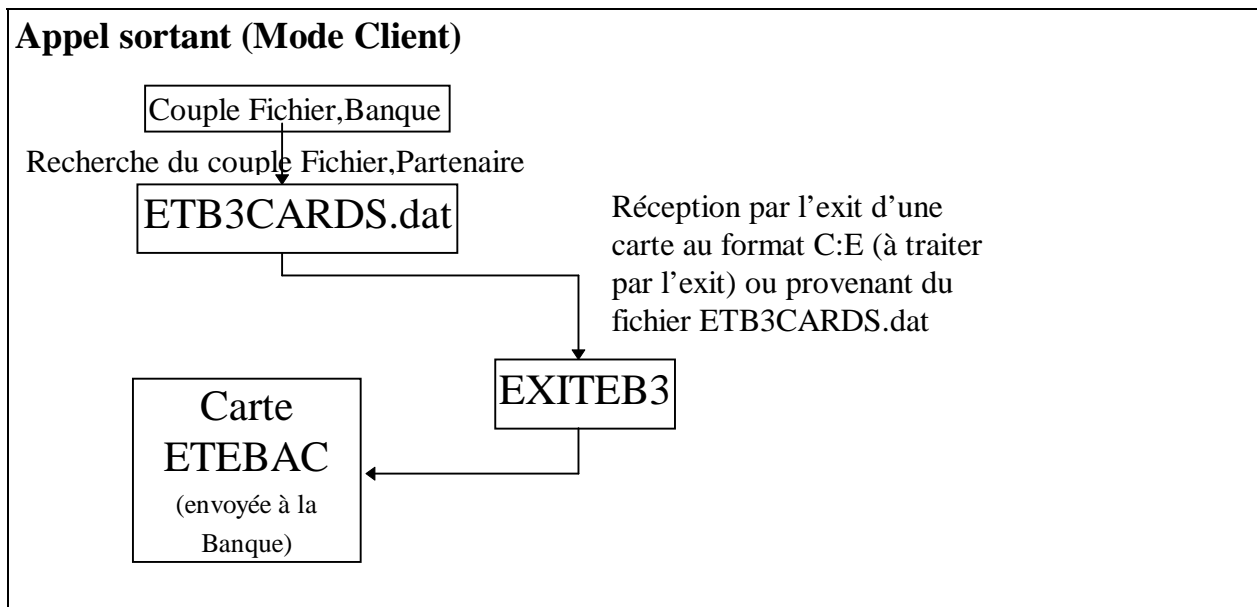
Appel sortant (Mode Client)

Couple Fichier,Banque

Recherche du couple Fichier,Partenaire

ETB3CARDS.dat

Réception par l'exit d'une carte au format C:E (à traiter par l'exit) ou provenant du fichier ETB3CARDS.dat

EXITEB3

Carte ETEBAC (envoyée à la Banque)